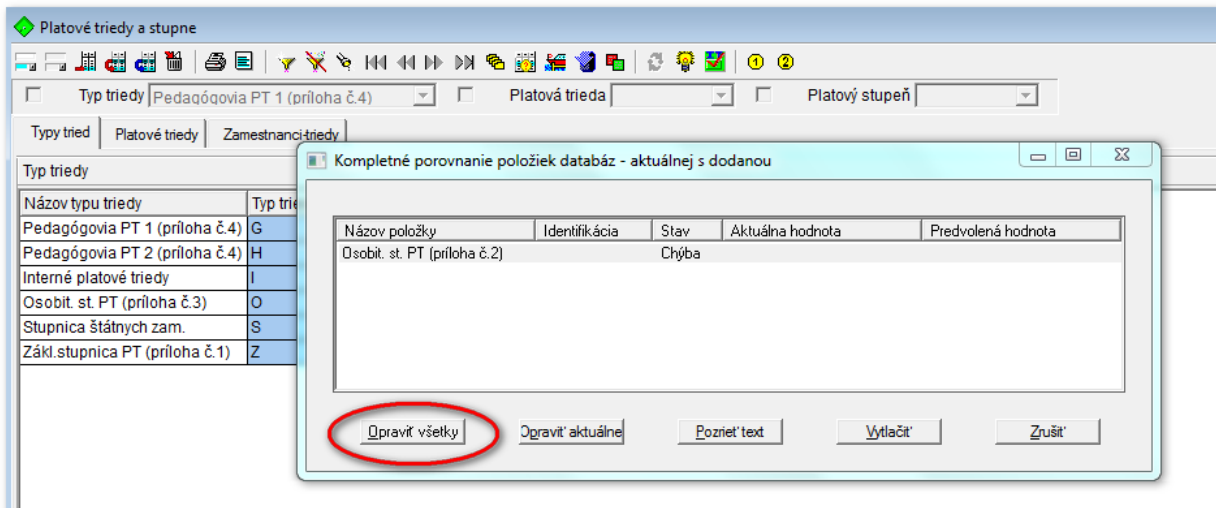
Platové triedy a stupne

Typ triedy Pedagógovia PT 1 (príloha č.4) Platová trieda Platový stupeň

Typy tried | Platové triedy | Zamestnanci-triedy

Typ triedy

| Názov typu triedy | Typ trie |
|---|---|
| Pedagógovia PT 1 (príloha č.4) | G |
| Pedagógovia PT 2 (príloha č.4) | H |
| Interné platové triedy | I |
| Osobit. st. PT (príloha č.3) | O |
| Stupnica štátnych zam. | S |
| Zákl.stupnica PT (príloha č.1) | Z |

Kompletné porovnanie položiek databáz - aktuálnej s dodanou

| Názov položky | Identifikácia | Stav | Aktuálna hodnota | Predvolená hodnota |
|---|---|---|---|---|
| Osobit. st. PT (príloha č.2) | | Chýba | | |

Opraviť všetky | Opraviť aktuálne | Pozrieť text | Vytlačiť | Zrušiť